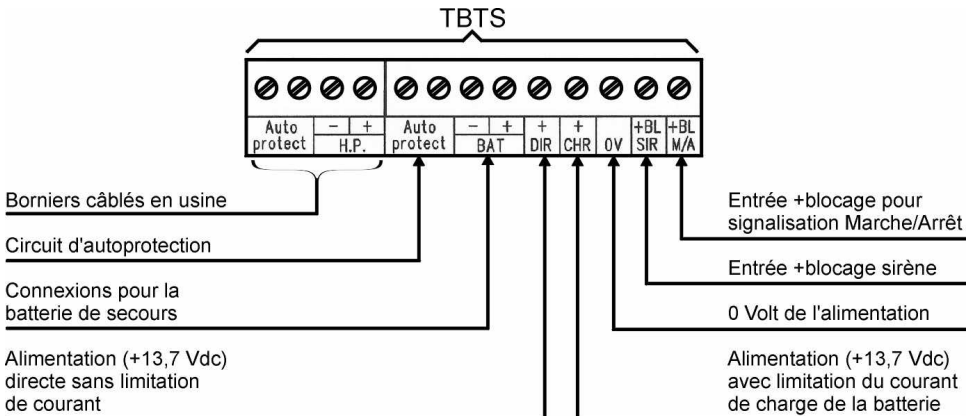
TBTS

Auto protect
– + H.P.
Auto protect
– + BAT
+ DIR
+ CHR
0V
+BL SIR
+BL M/A

Borniers câblés en usine

Circuit d'autoprotection

Connexions pour la batterie de secours

Alimentation (+13,7 Vdc) directe sans limitation de courant

Entrée +blocage pour signalisation Marche/Arrêt

Entrée +blocage sirène

0 Volt de l'alimentation

Alimentation (+13,7 Vdc) avec limitation du courant de charge de la batterie